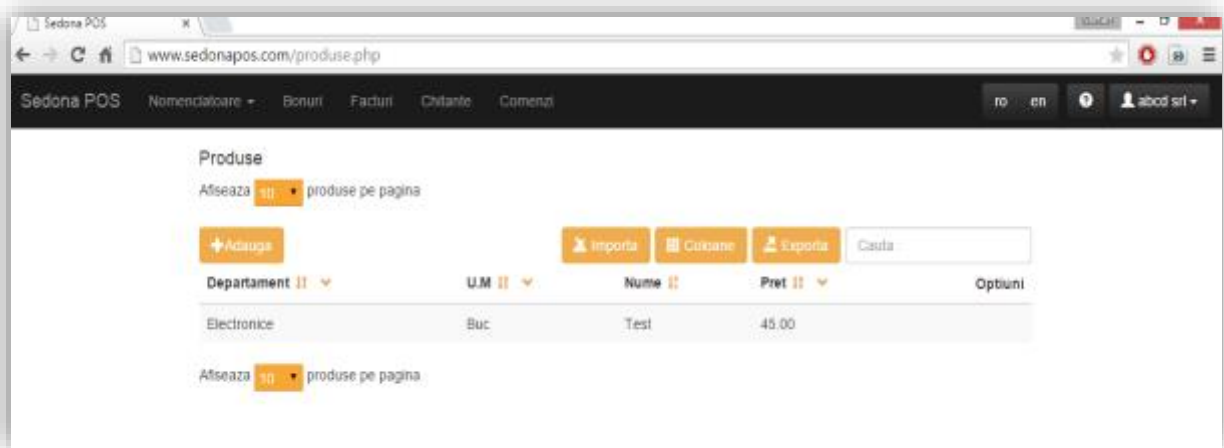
Sedona POS ×

www.sedonapos.com/produse.php

Sedona POS Nomenclatoare ▾ Bonuri Facturi Chitante Comenzi

ro en abcd srl ▾

Produse

Afiseaza 10 produse pe pagina

+Adauga

Importa Coloane Exporta Cauta

| Departament | U.M | Nume | Pret | Optiuni |
|---|---|---|---|---|
| Electronice | Buc | Test | 45.00 | |

Afiseaza 10 produse pe pagina